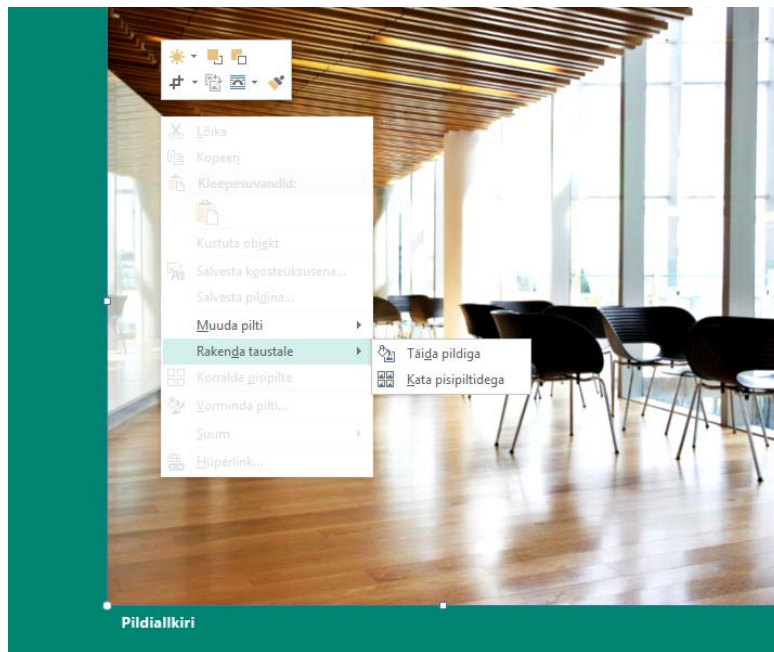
Lõika
Kopeeri
Kleepesuvandid:
Kustuta objekt
Salvesta koosteüksusena...
Salvesta pildina...
Muuda pilti
Rakenda taustale
Korralda pisipilte
Vorminda pilti...
Suum
Hüperlink...

Täida pildiga
Kata pisipiltidega

Pildiallkiri